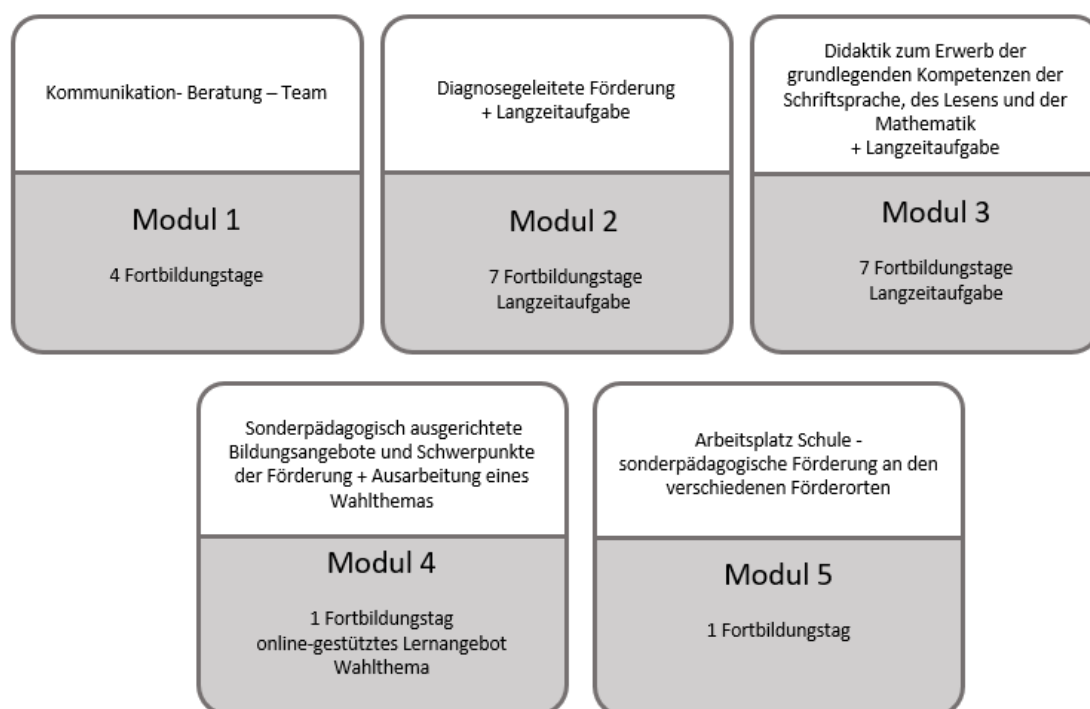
Kommunikation- Beratung – Team

Modul 1

4 Fortbildungstage

Diagnosegeleitete Förderung
+ Langzeitaufgabe

Modul 2

7 Fortbildungstage
Langzeitaufgabe

Didaktik zum Erwerb der grundlegenden Kompetenzen der Schriftsprache, des Lesens und der Mathematik
+ Langzeitaufgabe

Modul 3

7 Fortbildungstage
Langzeitaufgabe

Sonderpädagogisch ausgerichtete Bildungsangebote und Schwerpunkte der Förderung + Ausarbeitung eines Wahlthemas

Modul 4

1 Fortbildungstag
online-gestütztes Lernangebot
Wahlthema

Arbeitsplatz Schule - sonderpädagogische Förderung an den verschiedenen Förderorten

Modul 5

1 Fortbildungstag